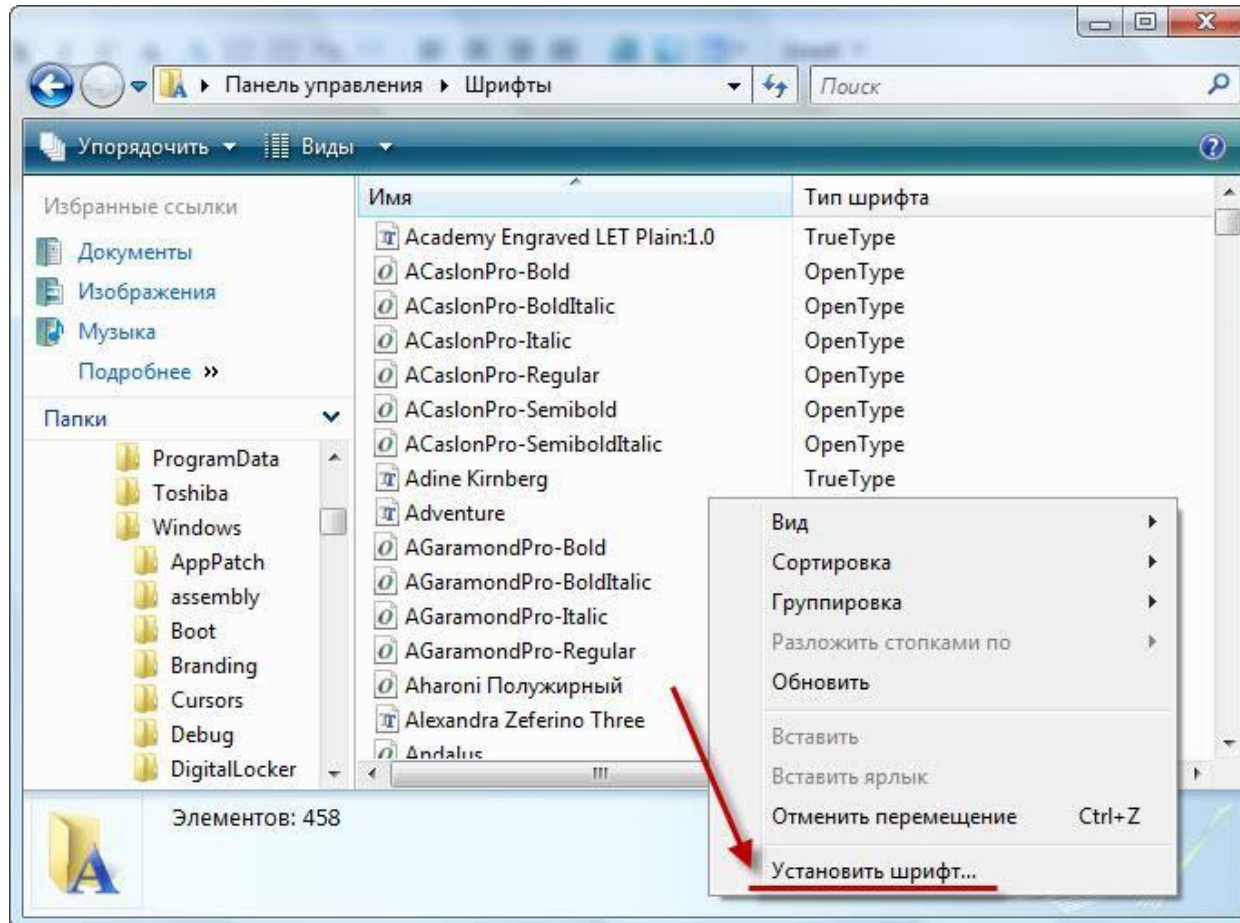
Панель управления ▸ Шрифты

Поиск

Упорядочить ▾ Виды ▾

Избранные ссылки
Документы
Изображения
Музыка
Подробнее »

Папки
ProgramData
Toshiba
Windows
AppPatch
assembly
Boot
Branding
Cursors
Debug
DigitalLocker

| Имя | Тип шрифта |
|---|---|
| Academy Engraved LET Plain:1.0 | TrueType |
| ACaslonPro-Bold | OpenType |
| ACaslonPro-BoldItalic | OpenType |
| ACaslonPro-Italic | OpenType |
| ACaslonPro-Regular | OpenType |
| ACaslonPro-Semibold | OpenType |
| ACaslonPro-SemiboldItalic | OpenType |
| Adine Kirnberg | TrueType |
| Adventure | |
| AGaramondPro-Bold | |
| AGaramondPro-BoldItalic | |
| AGaramondPro-Italic | |
| AGaramondPro-Regular | |
| Aharoni Полужирный | |
| Alexandra Zeferino Three | |
| Andalus | |

Вид
Сортировка
Группировка
Разложить стопками по
Обновить
Вставить
Вставить ярлык
Отменить перемещение Ctrl+Z
Установить шрифт...

Элементов: 458